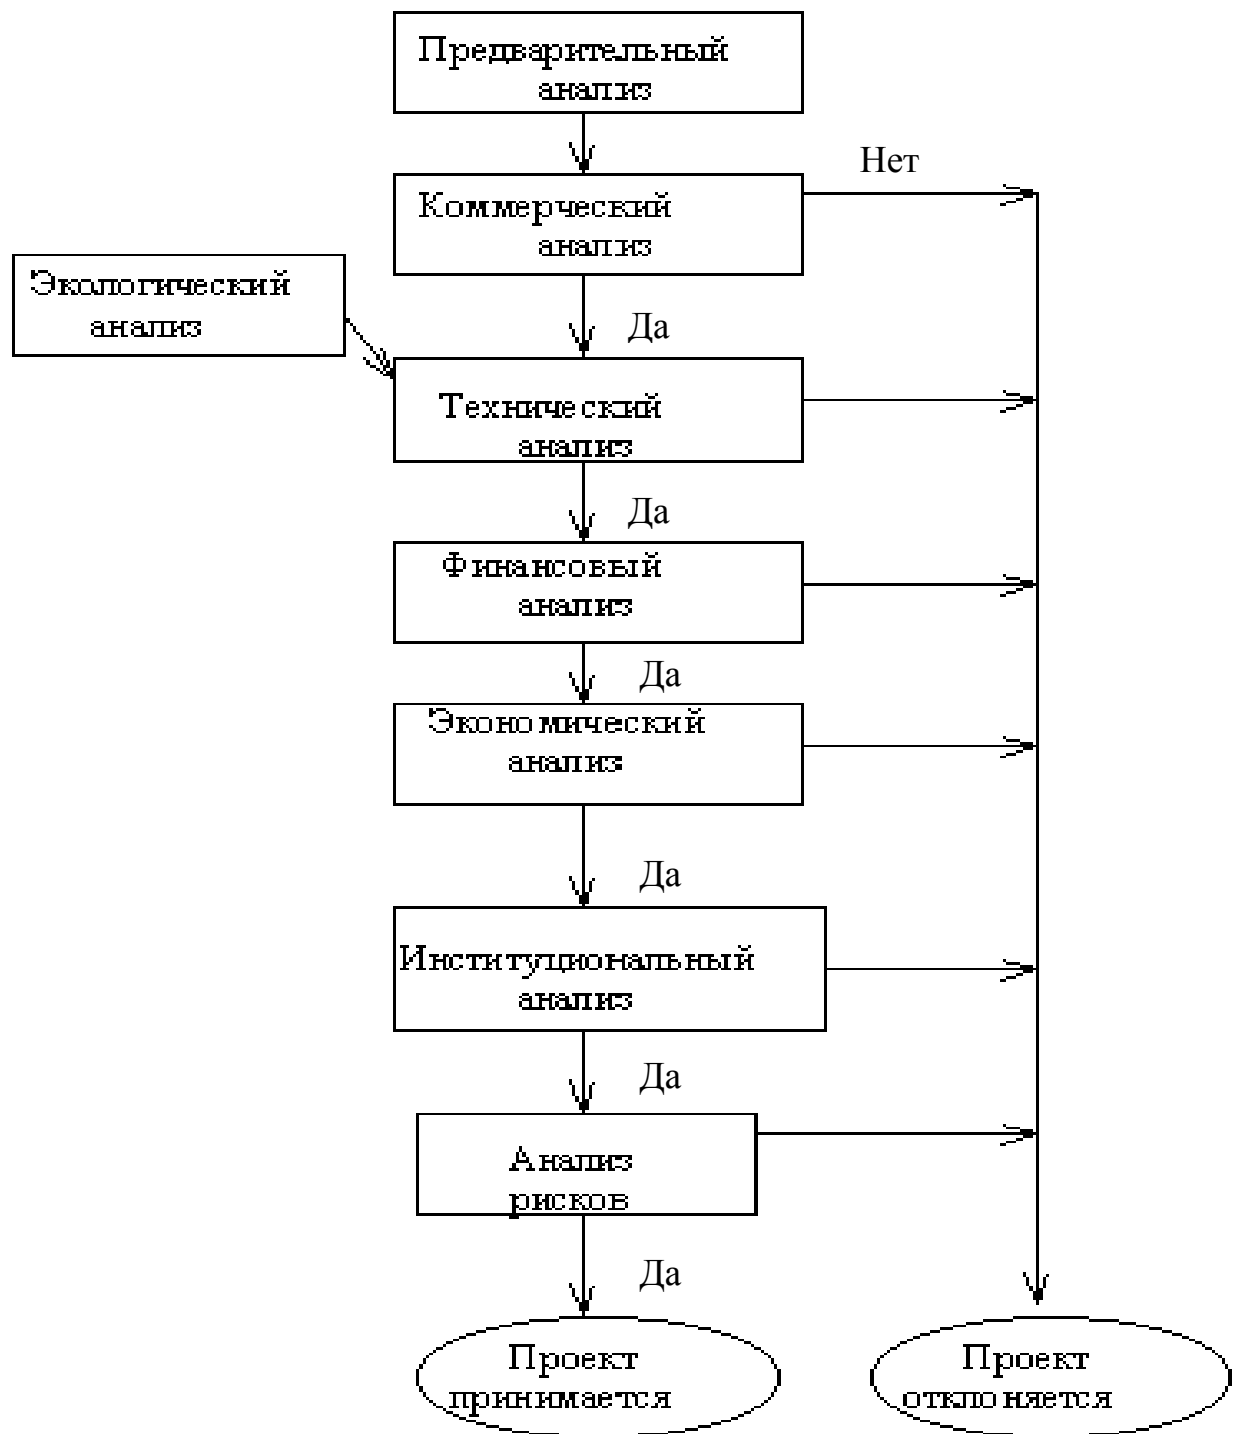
Предварительный анализ

Нет

Коммерческий анализ

Экологический анализ

Да

Технический анализ

Да

Финансовый анализ

Да

Экономический анализ

Да

Институциональный анализ

Да

Анализ рисков

Да

Проект принимается

Проект отклоняется